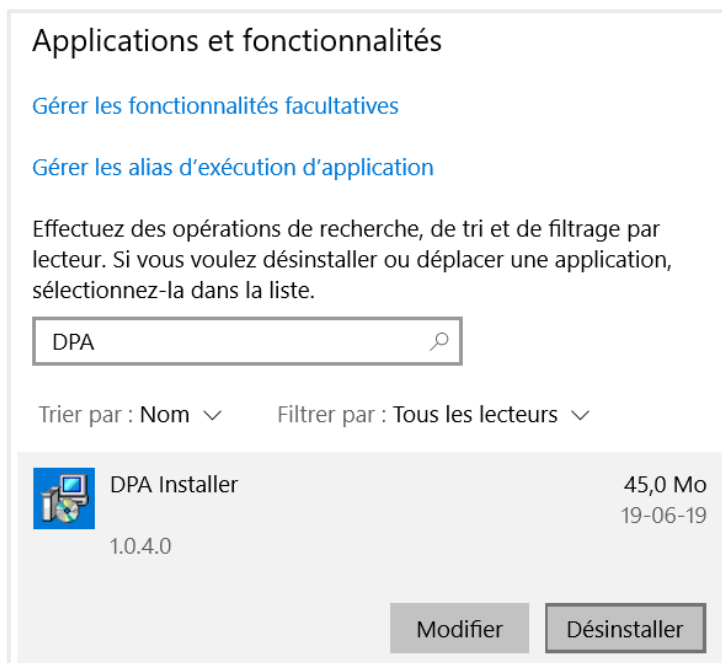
Applications et fonctionnalités

Gérer les fonctionnalités facultatives

Gérer les alias d'exécution d'application

Effectuez des opérations de recherche, de tri et de filtrage par lecteur. Si vous voulez désinstaller ou déplacer une application, sélectionnez-la dans la liste.

DPA

Trier par : Nom

Filtrer par : Tous les lecteurs

DPA Installer
45,0 Mo
19-06-19
1.0.4.0

Modifier
Désinstaller